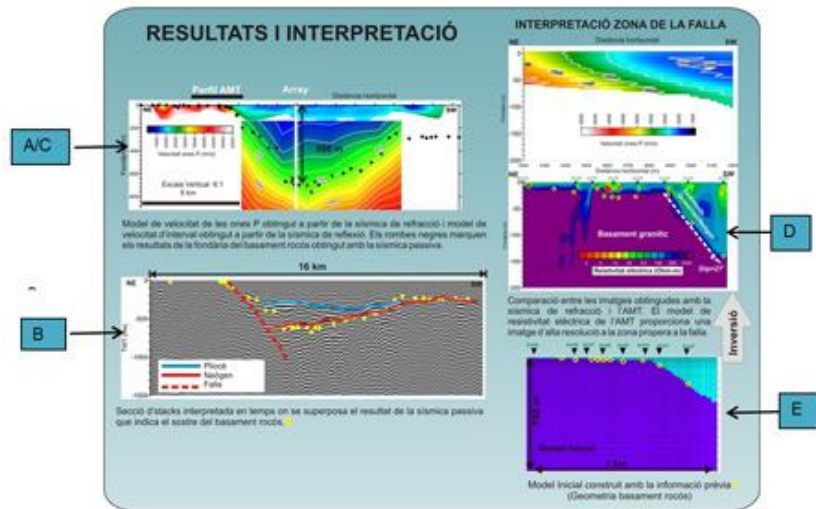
RESULTATS I INTERPRETACIÓ

A/C

Perfil AMT

Array

Distància horitzontal

NE

SW

Velocitat ones P (m/s)

Escala Vertical 6:1
5 km

Model de velocitat de les ones P obtingut a partir de la sísmica de refracció i model de velocitat d'interval obtingut a partir de la sísmica de reflexió. Els rombes negres marquen els resultats de la fondària del basament rocós obtingut amb la sísmica passiva.

B

16 km

NE

Pliocè
Neògen
Falla

Secció d'stacks interpretada en temps on se superposa el resultat de la sísmica passiva que indica el sostre del basament rocós.

INTERPRETACIÓ ZONA DE LA FALLA

Distància horitzontal

Velocitat ones P (m/s)

NE

SW

Basament granític

Resistivitat elèctrica (Ohm·m)

Dip=27°

D

Comparació entre les imatges obtingudes amb la sísmica de refracció i l'AMT. El model de resistivitat elèctrica de l'AMT proporciona una imatge d'alta resolució a la zona propera a la falla.

Inversió

E

Basament rocós

Model inicial construït amb la informació prèvia (Geometria basament rocós)